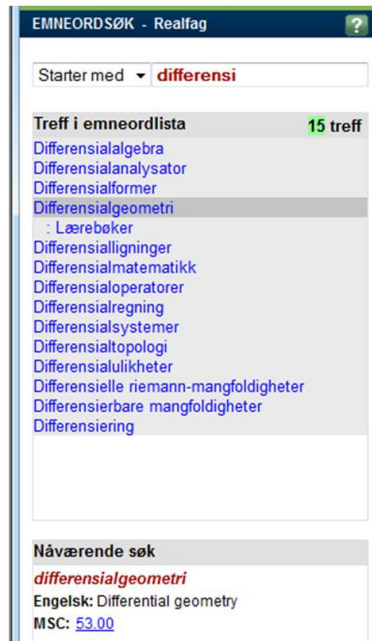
EMNEORDSØK - Realfag
?

Starter med
differensi

Treff i emneordlista
15 treff

Differensialalgebra
Differensialanalysator
Differensialformer
Differensialgeometri
: Lærebøker
Differensialligninger
Differensialmatematikk
Differensialoperatorer
Differensialregning
Differensialsystemer
Differensialtopologi
Differensialulikheter
Differensielle riemann-mangfoldigheter
Differensierbare mangfoldigheter
Differensiering

Nåværende søk
differensialgeometri
Engelsk: Differential geometry
MSC: 53.00